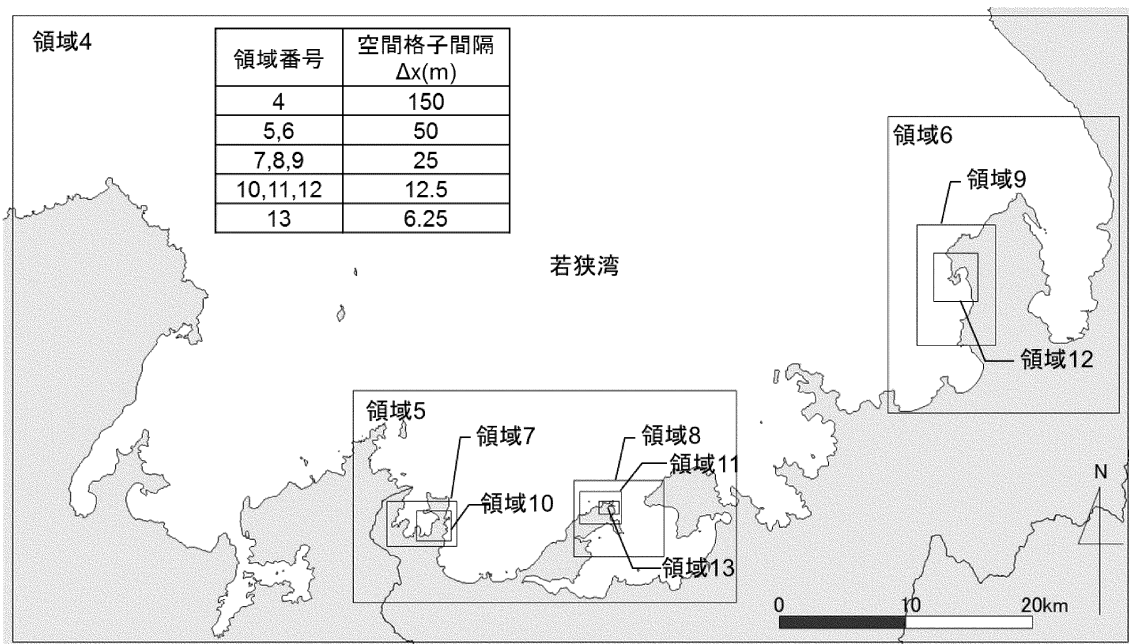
領域4

| 領域番号 | 空間格子間隔 Δx(m) |
|---|---|
| 4 | 150 |
| 5,6 | 50 |
| 7,8,9 | 25 |
| 10,11,12 | 12.5 |
| 13 | 6.25 |

若狭湾

領域6
領域9
領域12

領域5
領域7
領域10
領域8
領域11
領域13

N

0 10 20km